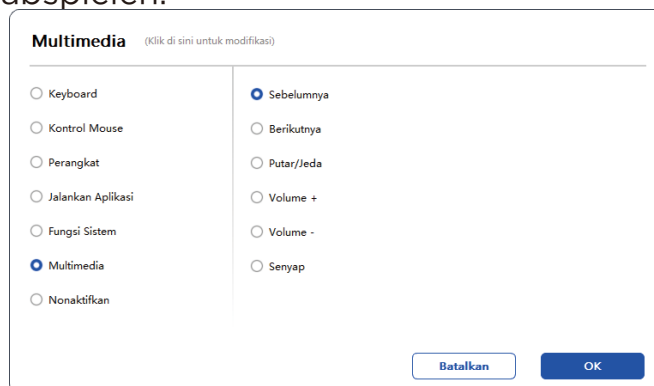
abspielen.

Multimedia (Klik di sini untuk modifikasi)

Keyboard
Kontrol Mouse
Perangkat
Jalankan Aplikasi
Fungsi Sistem
Multimedia
Nonaktifkan

Sebelumnya
Berikutnya
Putar/Jeda
Volume +
Volume -
Senyap

Batalkan
OK